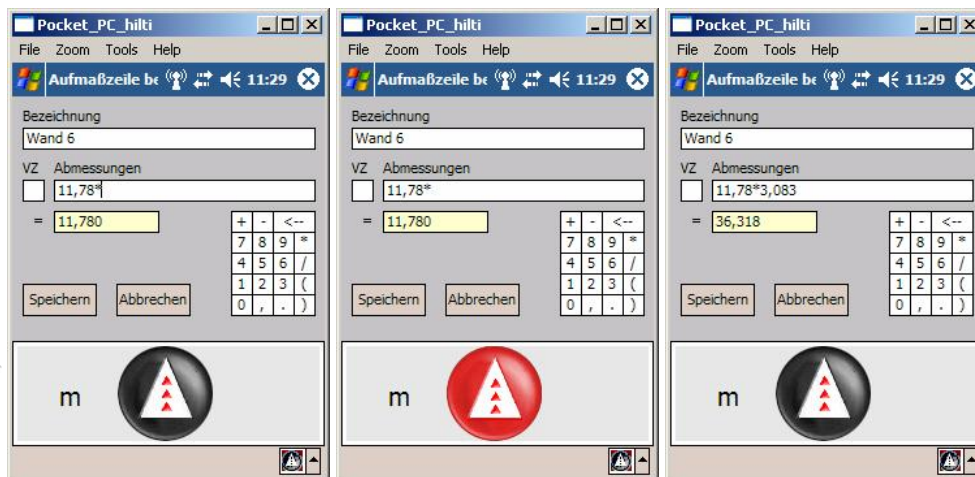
Pocket_PC_hilti
File Zoom Tools Help
Aufmaßzeile be 11:29
Bezeichnung
Wand 6
VZ Abmessungen
11,78*
= 11,780

| + | - | <-- |  |
|---|---|---|---|
| 7 | 8 | 9 | * |
| 4 | 5 | 6 | / |
| 1 | 2 | 3 | ( |
| 0 | , | . | ) |

Speichern Abbrechen
m

Pocket_PC_hilti
File Zoom Tools Help
Aufmaßzeile be 11:29
Bezeichnung
Wand 6
VZ Abmessungen
11,78*
= 11,780

| + | - | <-- |  |
|---|---|---|---|
| 7 | 8 | 9 | * |
| 4 | 5 | 6 | / |
| 1 | 2 | 3 | ( |
| 0 | , | . | ) |

Speichern Abbrechen
m

Pocket_PC_hilti
File Zoom Tools Help
Aufmaßzeile be 11:29
Bezeichnung
Wand 6
VZ Abmessungen
11,78*3,083
= 36,318

| + | - | <-- |
|---|---|---|
| 7 | 8 | 9 | * |
| 4 | 5 | 6 | / |
| 1 | 2 | 3 | ( |
| 0 | , | . | ) |

Speichern Abbrechen
m